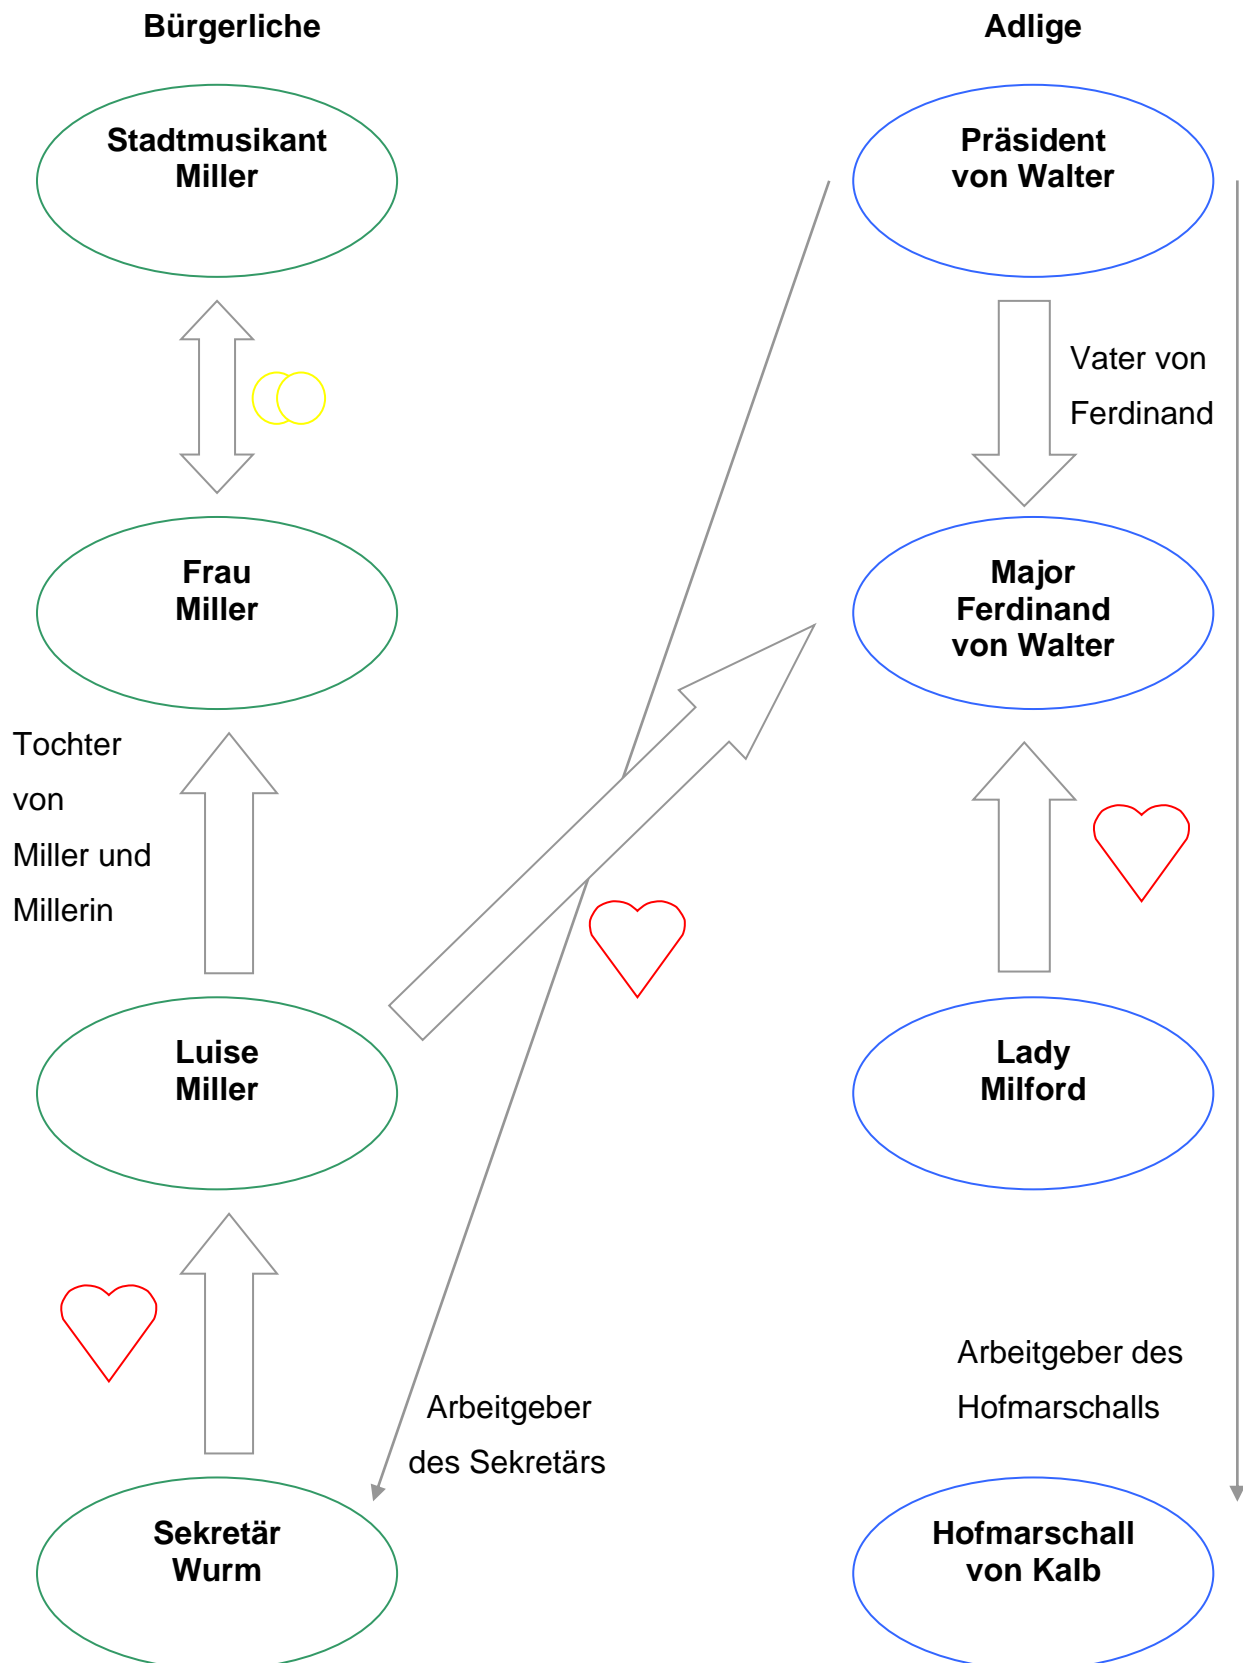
Bürgerliche

Adlige

Stadtmusikant Miller

Präsident von Walter

Vater von Ferdinand

Frau Miller

Major Ferdinand von Walter

Tochter von Miller und Millerin

Luise Miller

Lady Milford

Arbeitgeber des Hofmarschalls

Arbeitgeber des Sekretärs

Sekretär Wurm

Hofmarschall von Kalb